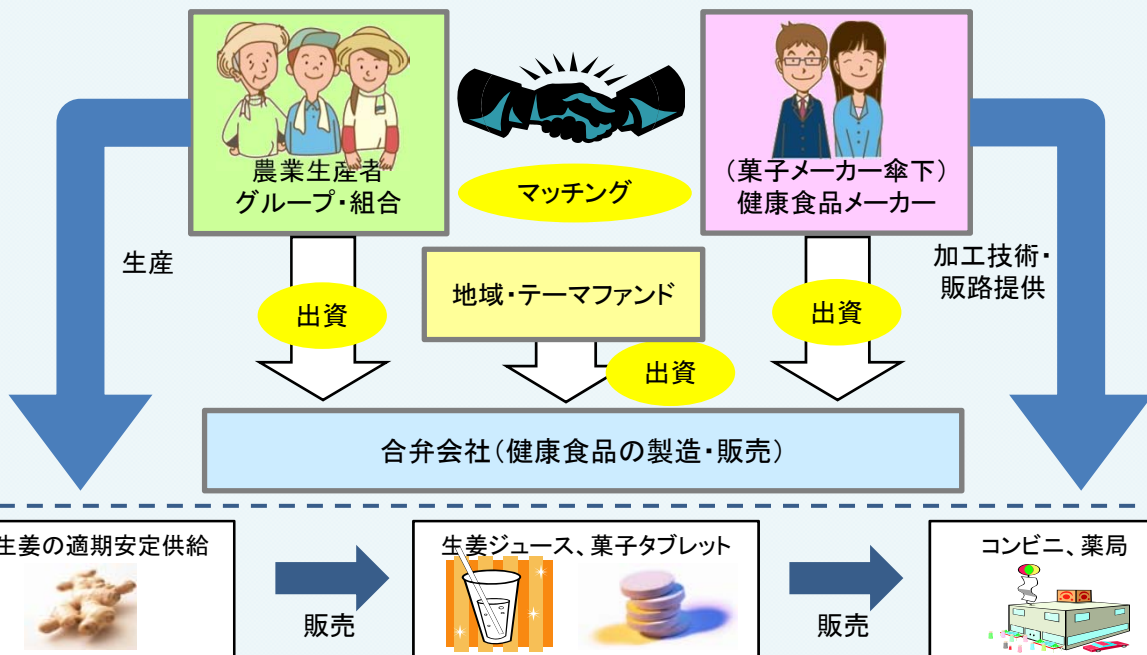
農業生産者
グループ・組合

マッチング

（菓子メーカー傘下）
健康食品メーカー

生産

出資

地域・テーマファンド

出資

出資

加工技術・
販路提供

合弁会社（健康食品の製造・販売）

生姜の適期安定供給

販売

生姜ジュース、菓子タブレット

販売

コンビニ、薬局